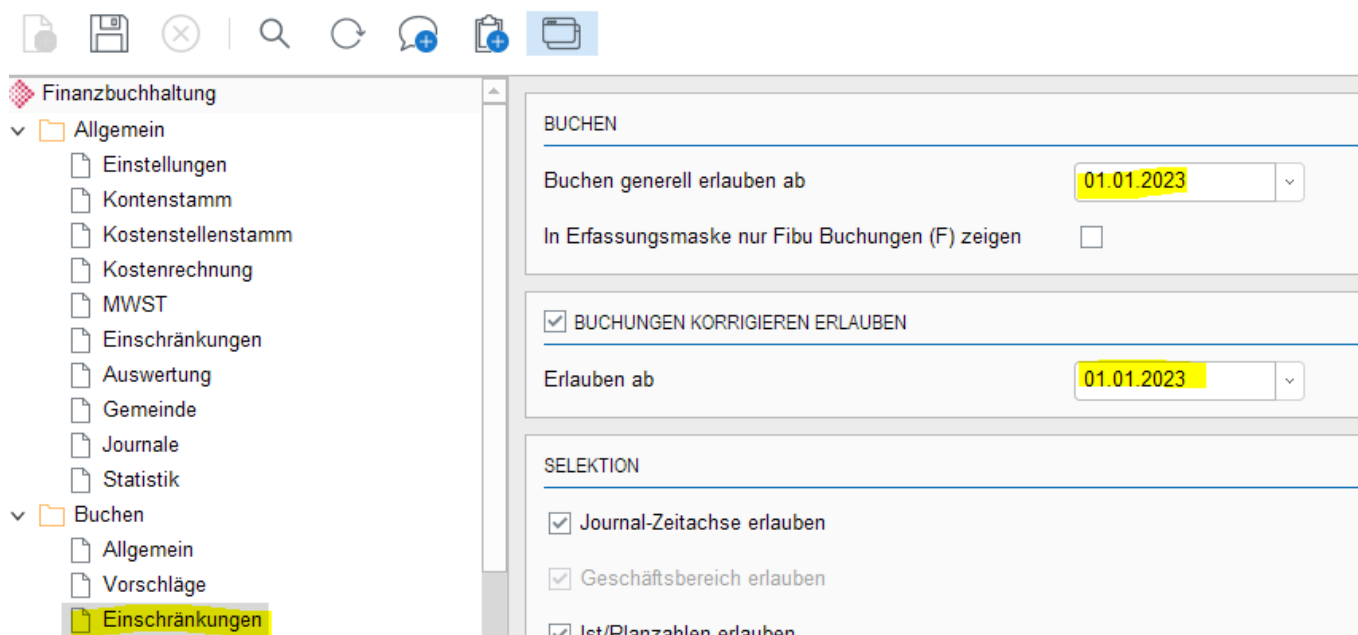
Finanzbuchhaltung
Allgemein
Einstellungen
Kontenstamm
Kostenstellenstamm
Kostenrechnung
MWST
Einschränkungen
Auswertung
Gemeinde
Journale
Statistik
Buchen
Allgemein
Vorschläge
Einschränkungen

BUCHEN
Buchen generell erlauben ab 01.01.2023
In Erfassungsmaske nur Fibu Buchungen (F) zeigen

BUCHUNGEN KORRIGIEREN ERLAUBEN
Erlauben ab 01.01.2023

SELEKTION
Journal-Zeitachse erlauben
Geschäftsbereich erlauben
Ist/Planzahlen erlauben